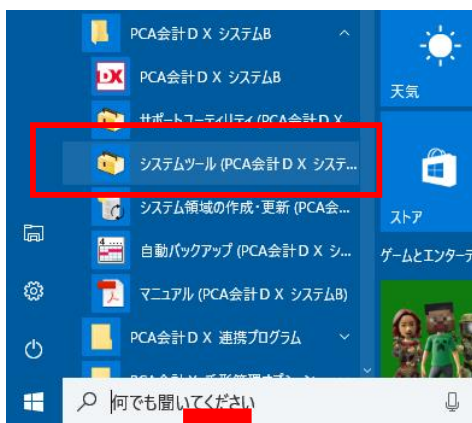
PCA会計ＤＸ システムB

PCA会計ＤＸ システムB

サポートユーティリティ (PCA会計ＤＸ

システムツール (PCA会計ＤＸ システ...

システム領域の作成・更新 (PCA会...

自動バックアップ (PCA会計ＤＸ シ...

マニュアル (PCA会計ＤＸ システムB)

PCA会計ＤＸ 連携プログラム

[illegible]

天気

ストア

ゲームとエンターテ

何でも聞いてください